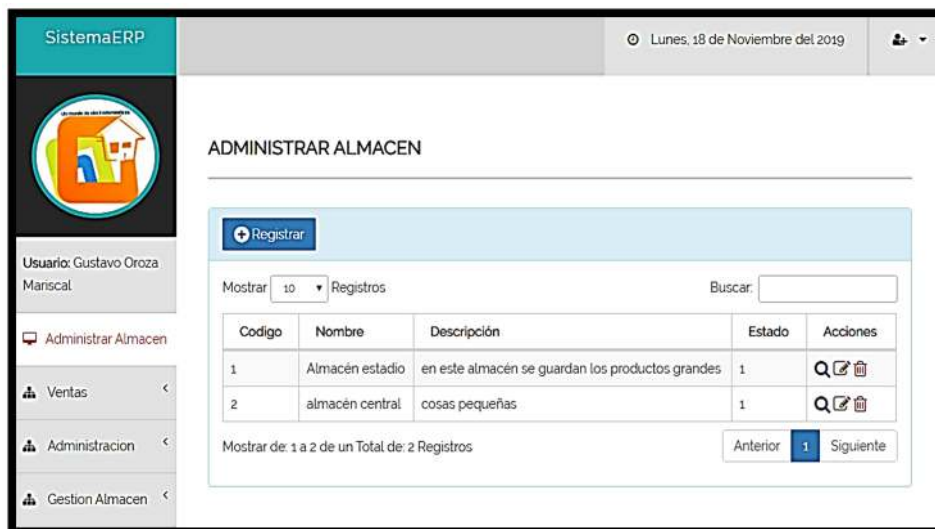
SistemaERP

Lunes, 18 de Noviembre del 2019

Usuario: Gustavo Oroza Mariscal

Administrar Almacen

Ventas

Administracion

Gestion Almacen

ADMINISTRAR ALMACEN

Registrar

Mostrar 10 Registros

Buscar:

| Codigo | Nombre | Descripción | Estado | Acciones |
|---|---|---|---|---|
| 1 | Almacén estadio | en este almacén se guardan los productos grandes | 1 | |
| 2 | almacén central | cosas pequeñas | 1 | |

Mostrar de: 1 a 2 de un Total de: 2 Registros

Anterior 1 Siguiente